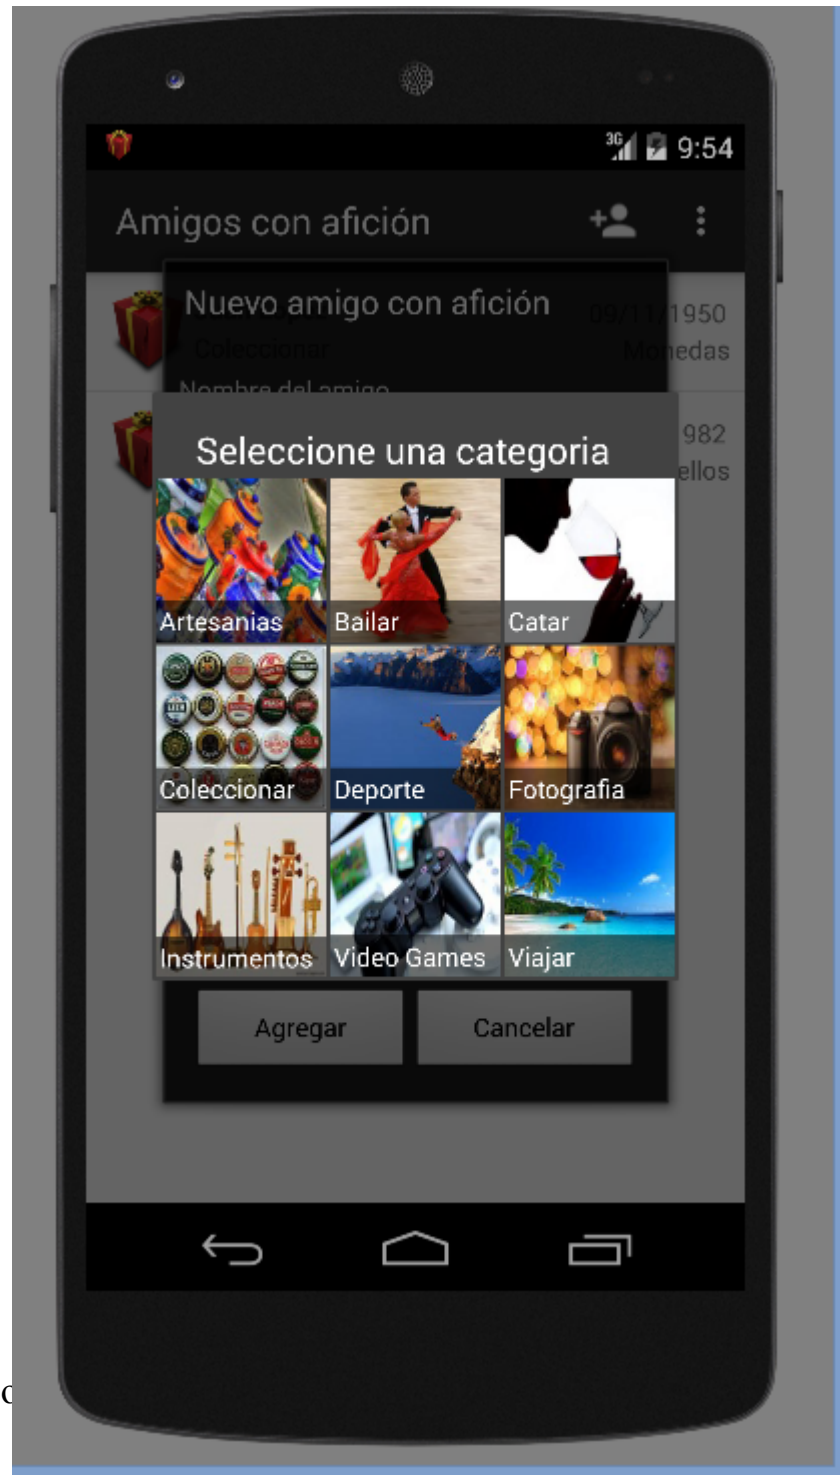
3G 9:54

Amigos con afición

Nuevo amigo con afición

09/11/1950
Coleccionar
Monedas
Nombre del amigo

982
ellos

Seleccione una categoria

Artesanias
Bailar
Catar
Coleccionar
Deporte
Fotografia
Instrumentos
Video Games
Viajar

Agregar
Cancelar

c